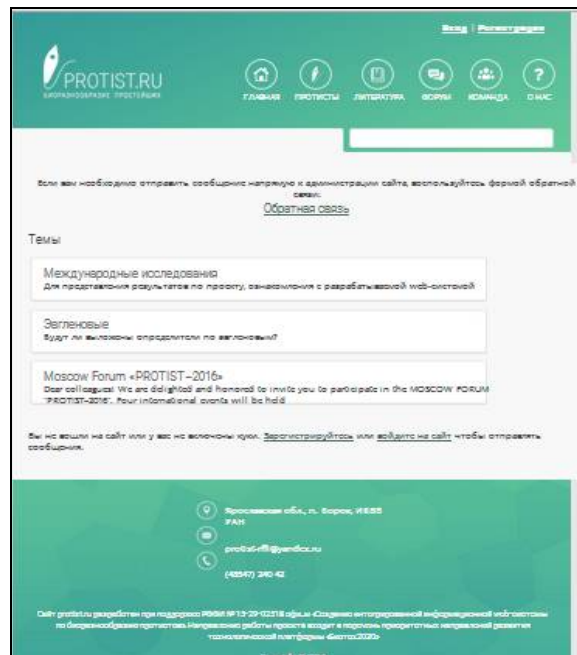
Вход | Регистрация

PROTIST.RU
БИОРАЗНООБРАЗИЕ ПРОСТЕЙШИХ

ГЛАВНАЯ ПРОТИСТЫ ЛИТЕРАТУРА ФОРУМ КОМАНДА О НАС

Если вам необходимо отправить сообщение напрямую к администрации сайта, воспользуйтесь формой обратной связи.
Обратная связь»

Темы

Международные исследования
Для представления результатов по проекту, ознакомления с разрабатываемой web-системой

Эвгленовые
Будут ли выложены определители по эвгленовым?

Moscow Forum «PROTIST–2016»
Dear colleagues! We are delighted and honored to invite you to participate in the MOSCOW FORUM "PROTIST-2016". Four international events will be held

Вы не вошли на сайт или у вас не включены куки. Зарегистрируйтесь или войдите на сайт чтобы отправлять сообщения.

Ярославская обл., п. Борок, ИБВВ РАН

protist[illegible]@yandex.ru

(48547) 240 42

Сайт protist.ru разработан при поддержке РФФИ №13-29-10218 офи_м «Создание интегрированной информационной web-системы по биоразнообразию протистов». Направление работы проекта входит в перечень приоритетных направлений развития технологической платформы «Биотех2030»

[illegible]